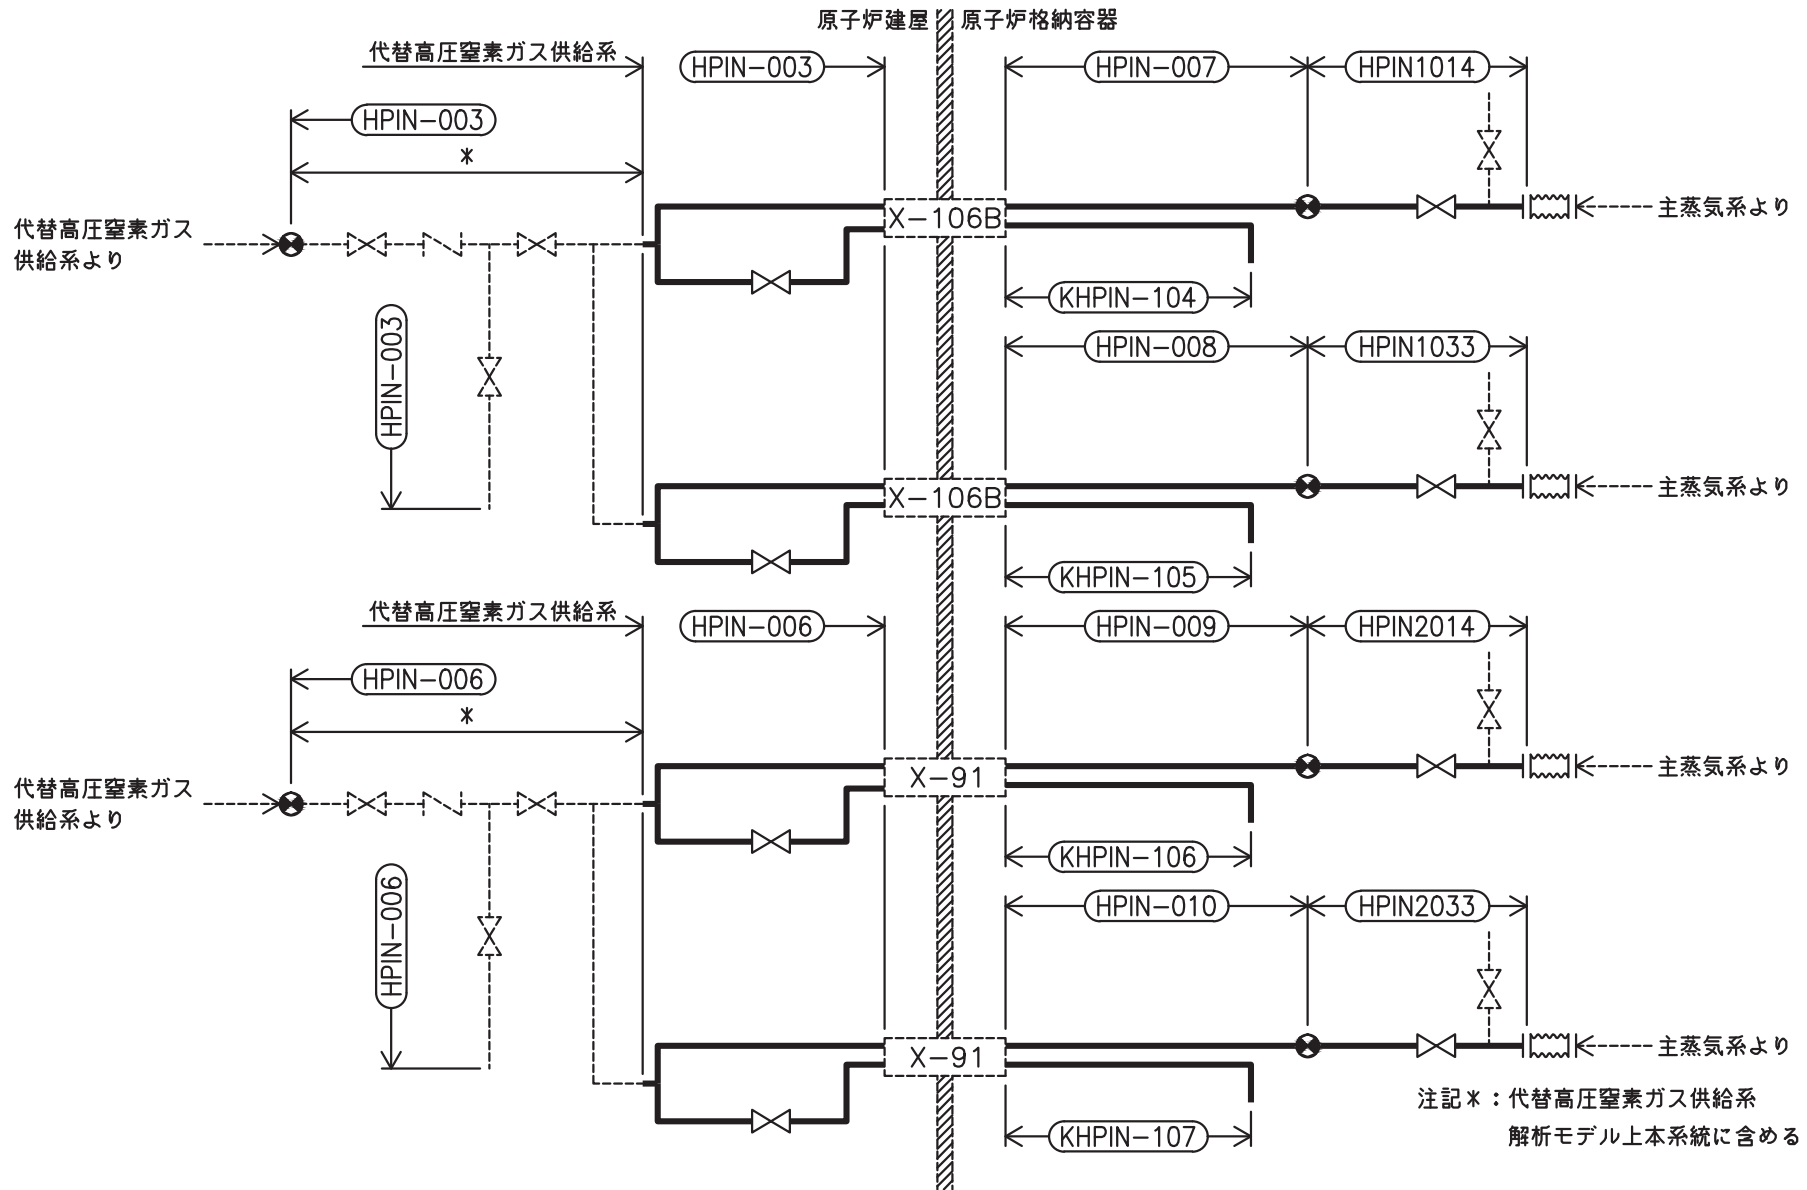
原子炉建屋　原子炉格納容器

代替高圧窒素ガス供給系
HPIN-003
HPIN-003
＊
代替高圧窒素ガス供給系より
HPIN-003
X-106B
HPIN-007
HPIN1014
主蒸気系より
KHPIN-104
HPIN-008
HPIN1033
X-106B
主蒸気系より
KHPIN-105

代替高圧窒素ガス供給系
HPIN-006
HPIN-006
＊
代替高圧窒素ガス供給系より
HPIN-006
X-91
HPIN-009
HPIN2014
主蒸気系より
KHPIN-106
HPIN-010
HPIN2033
X-91
主蒸気系より
KHPIN-107

注記＊：代替高圧窒素ガス供給系
解析モデル上本系統に含める